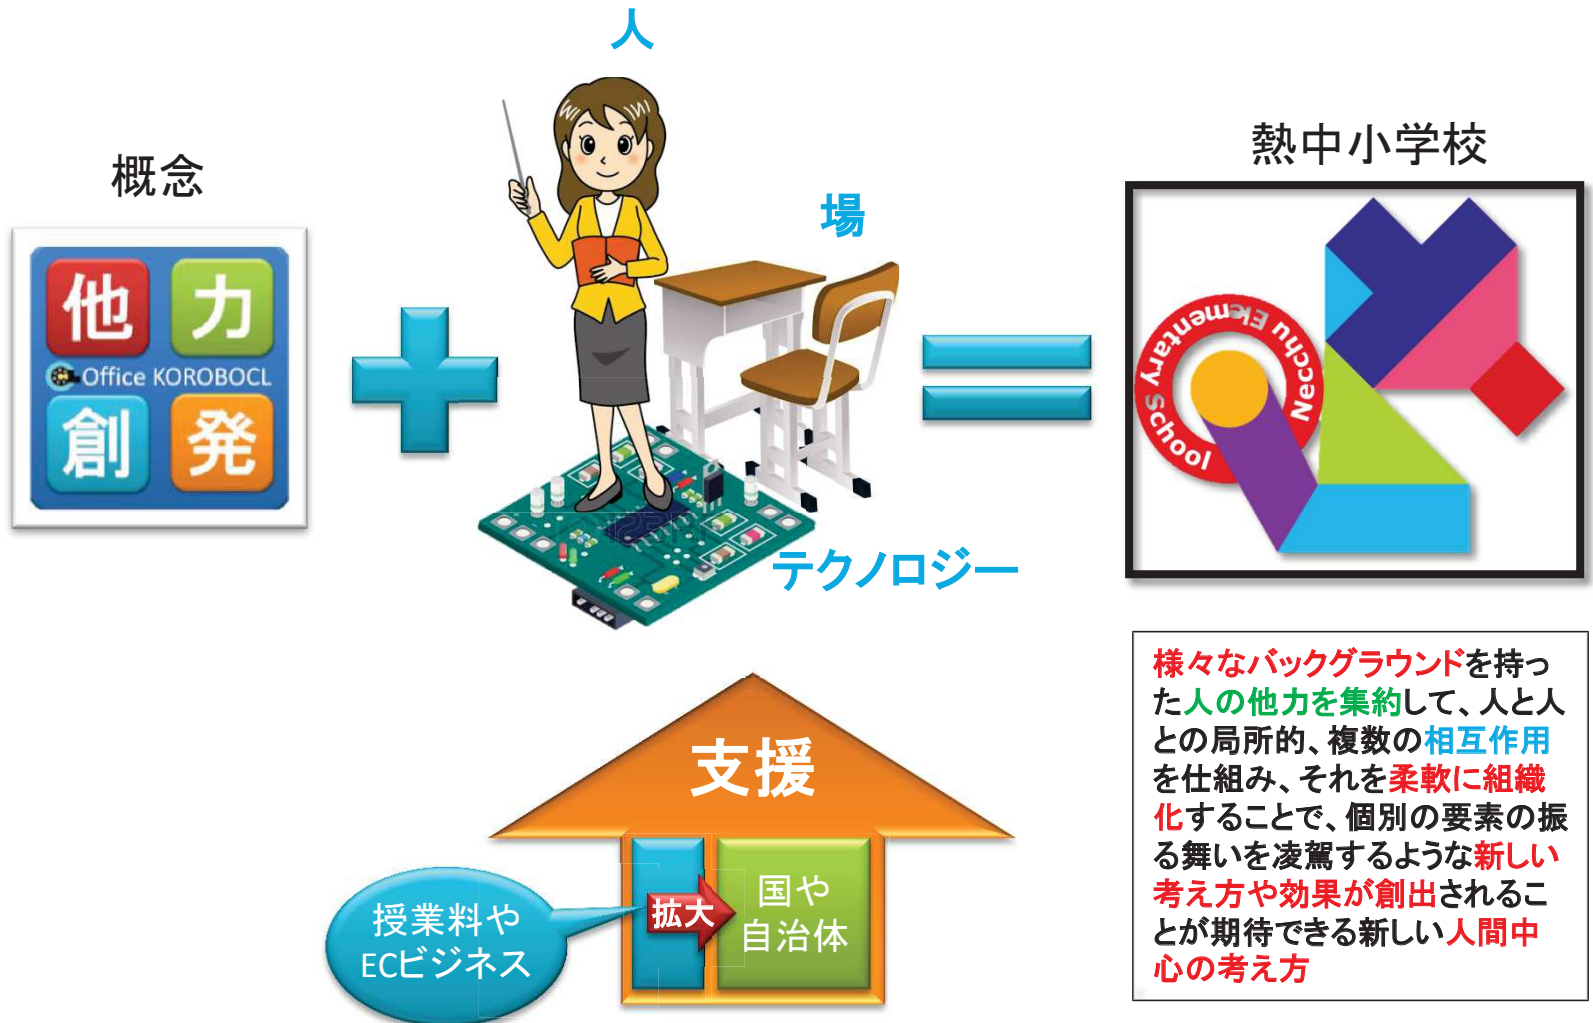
人

概念

他 力
Office KOROBOCL
創 発

場

テクノロジー

熱中小学校

Necchu Elementary School

支援

授業料やECビジネス

拡大

国や自治体

様々なバックグラウンドを持った人の他力を集約して、人と人との局所的、複数の相互作用を仕組み、それを柔軟に組織化することで、個別の要素の振る舞いを凌駕するような新しい考え方や効果が創出されることが期待できる新しい人間中心の考え方